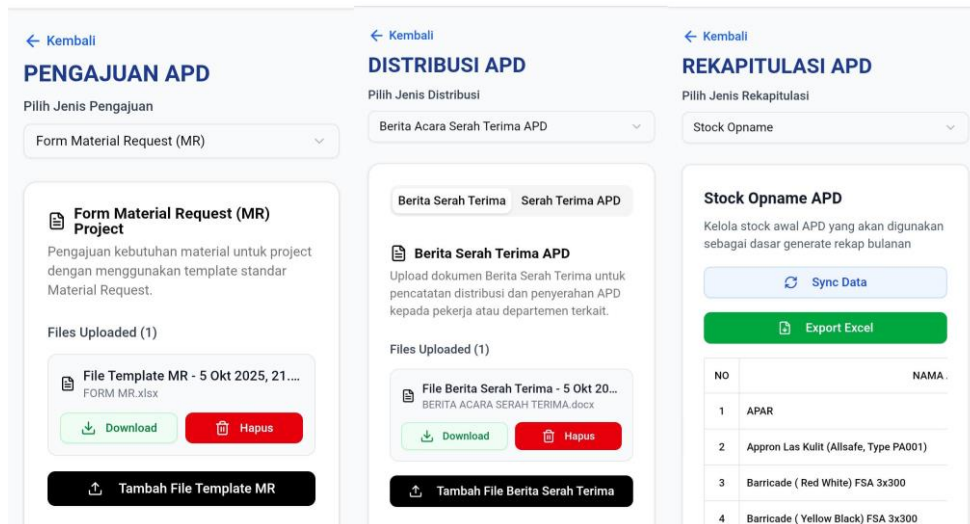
← Kembali
PENGAJUAN APD
Pilih Jenis Pengajuan
Form Material Request (MR)

Form Material Request (MR) Project
Pengajuan kebutuhan material untuk project dengan menggunakan template standar Material Request.

Files Uploaded (1)

File Template MR - 5 Okt 2025, 21....
FORM MR.xlsx
Download
Hapus

Tambah File Template MR

← Kembali
DISTRIBUSI APD
Pilih Jenis Distribusi
Berita Acara Serah Terima APD

Berita Serah Terima
Serah Terima APD

Berita Serah Terima APD
Upload dokumen Berita Serah Terima untuk pencatatan distribusi dan penyerahan APD kepada pekerja atau departemen terkait.

Files Uploaded (1)

File Berita Serah Terima - 5 Okt 20...
BERITA ACARA SERAH TERIMA.docx
Download
Hapus

Tambah File Berita Serah Terima

← Kembali
REKAPITULASI APD
Pilih Jenis Rekapitulasi
Stock Opname

Stock Opname APD
Kelola stock awal APD yang akan digunakan sebagai dasar generate rekap bulanan

Sync Data

Export Excel

| NO | NAMA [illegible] |
|---|---|
| 1 | APAR |
| 2 | Appron Las Kulit (Allsafe, Type PA001) |
| 3 | Barricade ( Red White) FSA 3x300 |
| 4 | Barricade ( Yellow Black) FSA 3x300 |